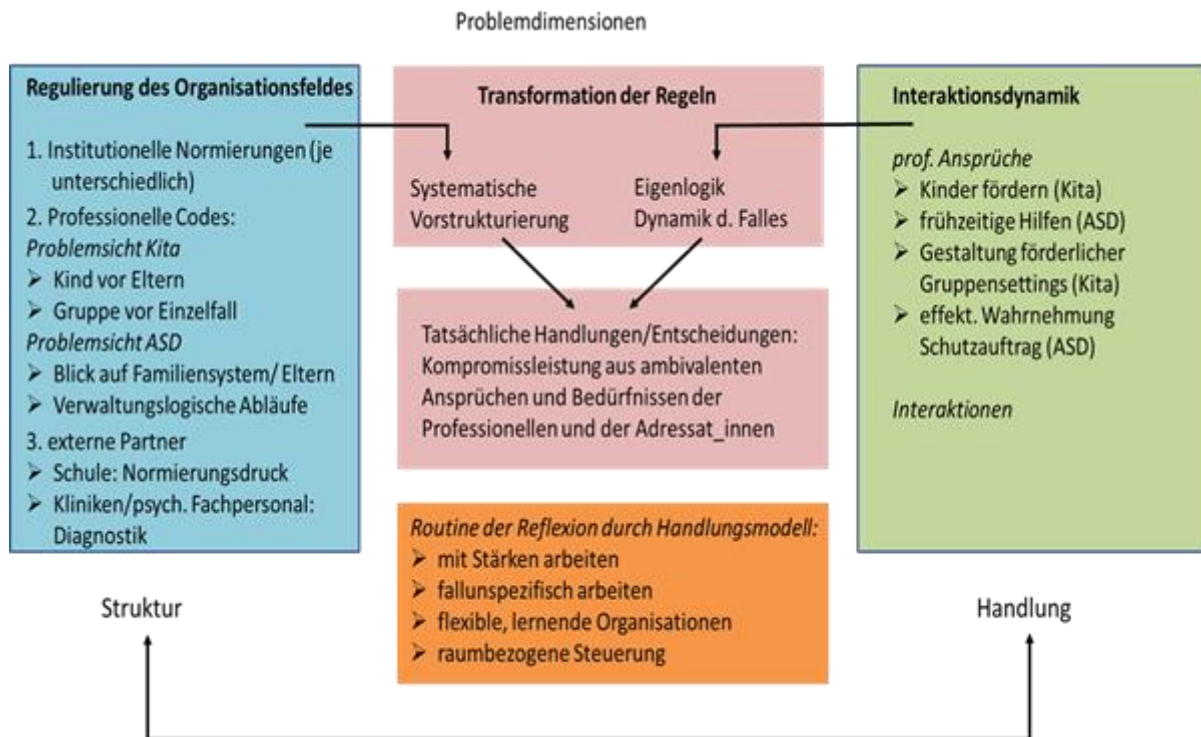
Problemdimensionen

**Regulierung des Organisationsfeldes**

1. Institutionelle Normierungen (je unterschiedlich)
2. Professionelle Codes:
*Problemsicht Kita*
➢ Kind vor Eltern
➢ Gruppe vor Einzelfall
*Problemsicht ASD*
➢ Blick auf Familiensystem/ Eltern
➢ Verwaltungslogische Abläufe
3. externe Partner
➢ Schule: Normierungsdruck
➢ Kliniken/psych. Fachpersonal: Diagnostik

**Transformation der Regeln**

Systematische Vorstrukturierung

Eigenlogik Dynamik d. Falles

Tatsächliche Handlungen/Entscheidungen: Kompromissleistung aus ambivalenten Ansprüchen und Bedürfnissen der Professionellen und der Adressat_innen

*Routine der Reflexion durch Handlungsmodell:*
➢ mit Stärken arbeiten
➢ fallunspezifisch arbeiten
➢ flexible, lernende Organisationen
➢ raumbezogene Steuerung

**Interaktionsdynamik**

*prof. Ansprüche*
➢ Kinder fördern (Kita)
➢ frühzeitige Hilfen (ASD)
➢ Gestaltung förderlicher Gruppensettings (Kita)
➢ effekt. Wahrnehmung Schutzauftrag (ASD)

*Interaktionen*

Struktur

Handlung